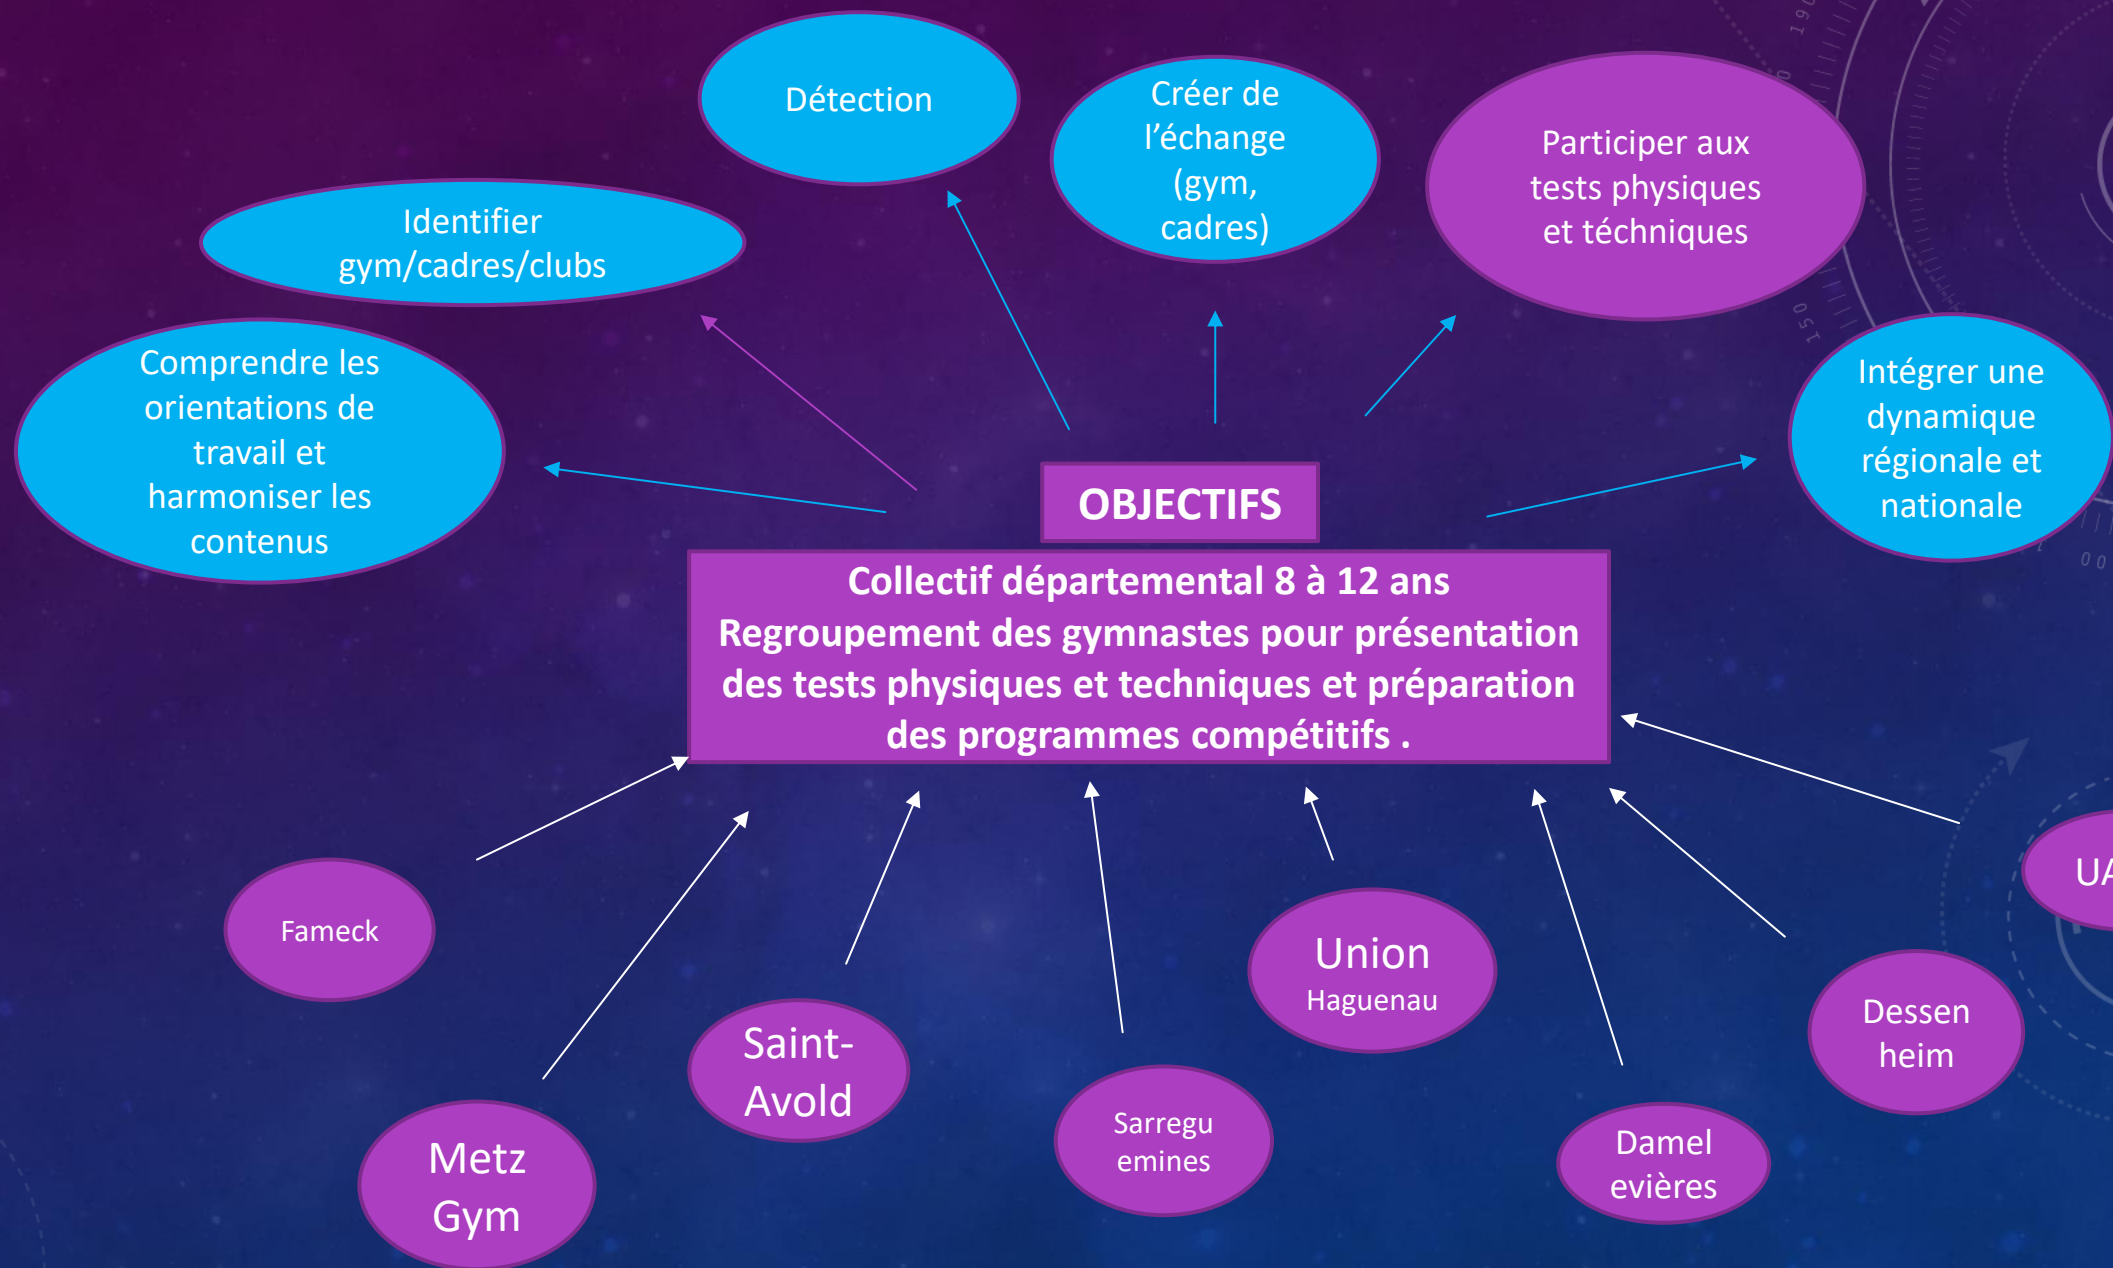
Détection

Créer de l'échange (gym, cadres)

Participer aux tests physiques et téchniques

Identifier gym/cadres/clubs

Comprendre les orientations de travail et harmoniser les contenus

Intégrer une dynamique régionale et nationale

OBJECTIFS

Collectif départemental 8 à 12 ans
Regroupement des gymnastes pour présentation des tests physiques et techniques et préparation des programmes compétitifs .

Fameck

Metz Gym

Saint-Avold

Sarreguemines

Union Haguenau

Damelevières

Dessenheim

UA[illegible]